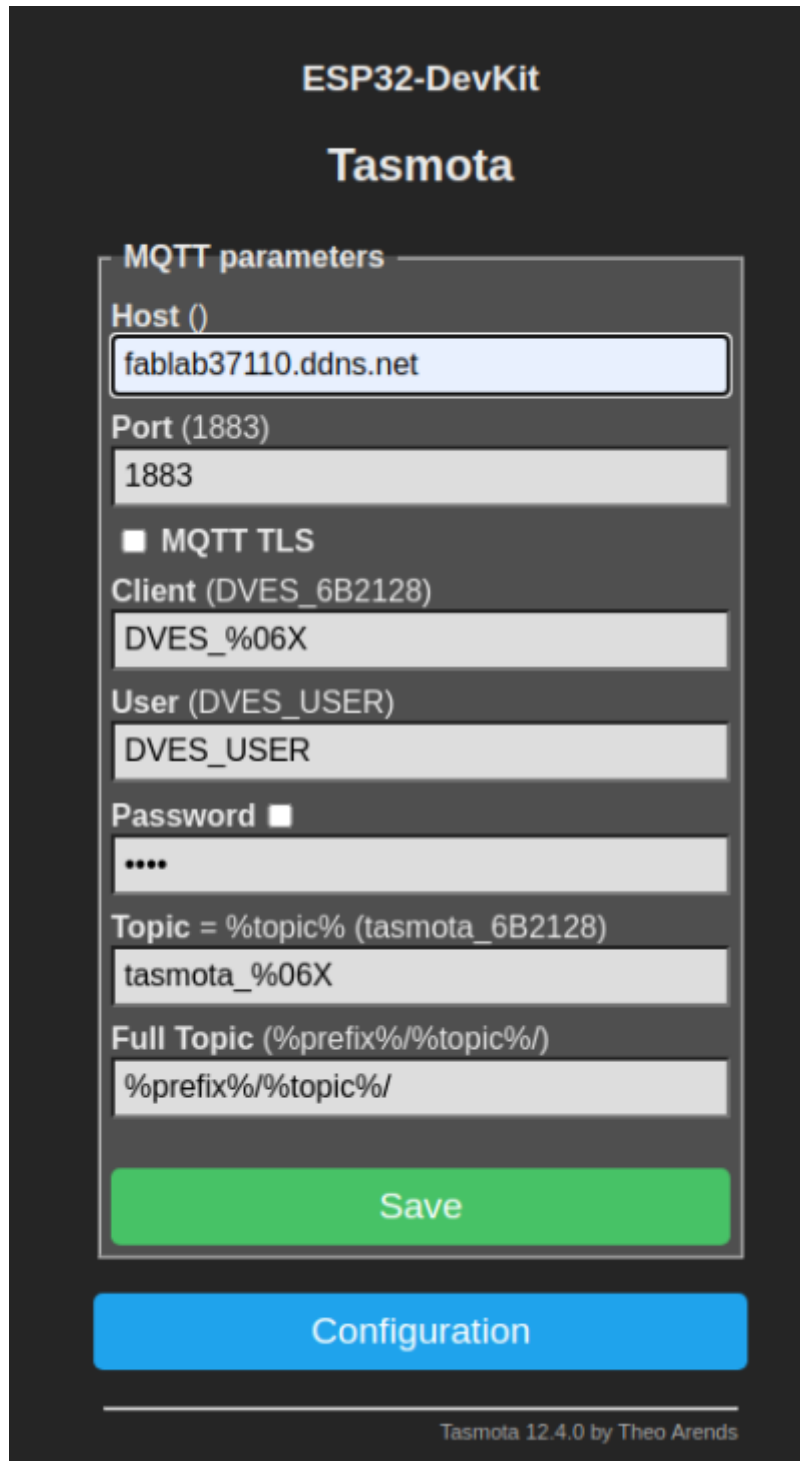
ESP32-DevKit

Tasmota

MQTT parameters

Host ()

fablab37110.ddns.net

Port (1883)

1883

MQTT TLS

Client (DVES_6B2128)

DVES_%06X

User (DVES_USER)

DVES_USER

Password

••••

Topic = %topic% (tasmota_6B2128)

tasmota_%06X

Full Topic (%prefix%/%topic%/)

%prefix%/%topic%/

Save

Configuration

Tasmota 12.4.0 by Theo Arends